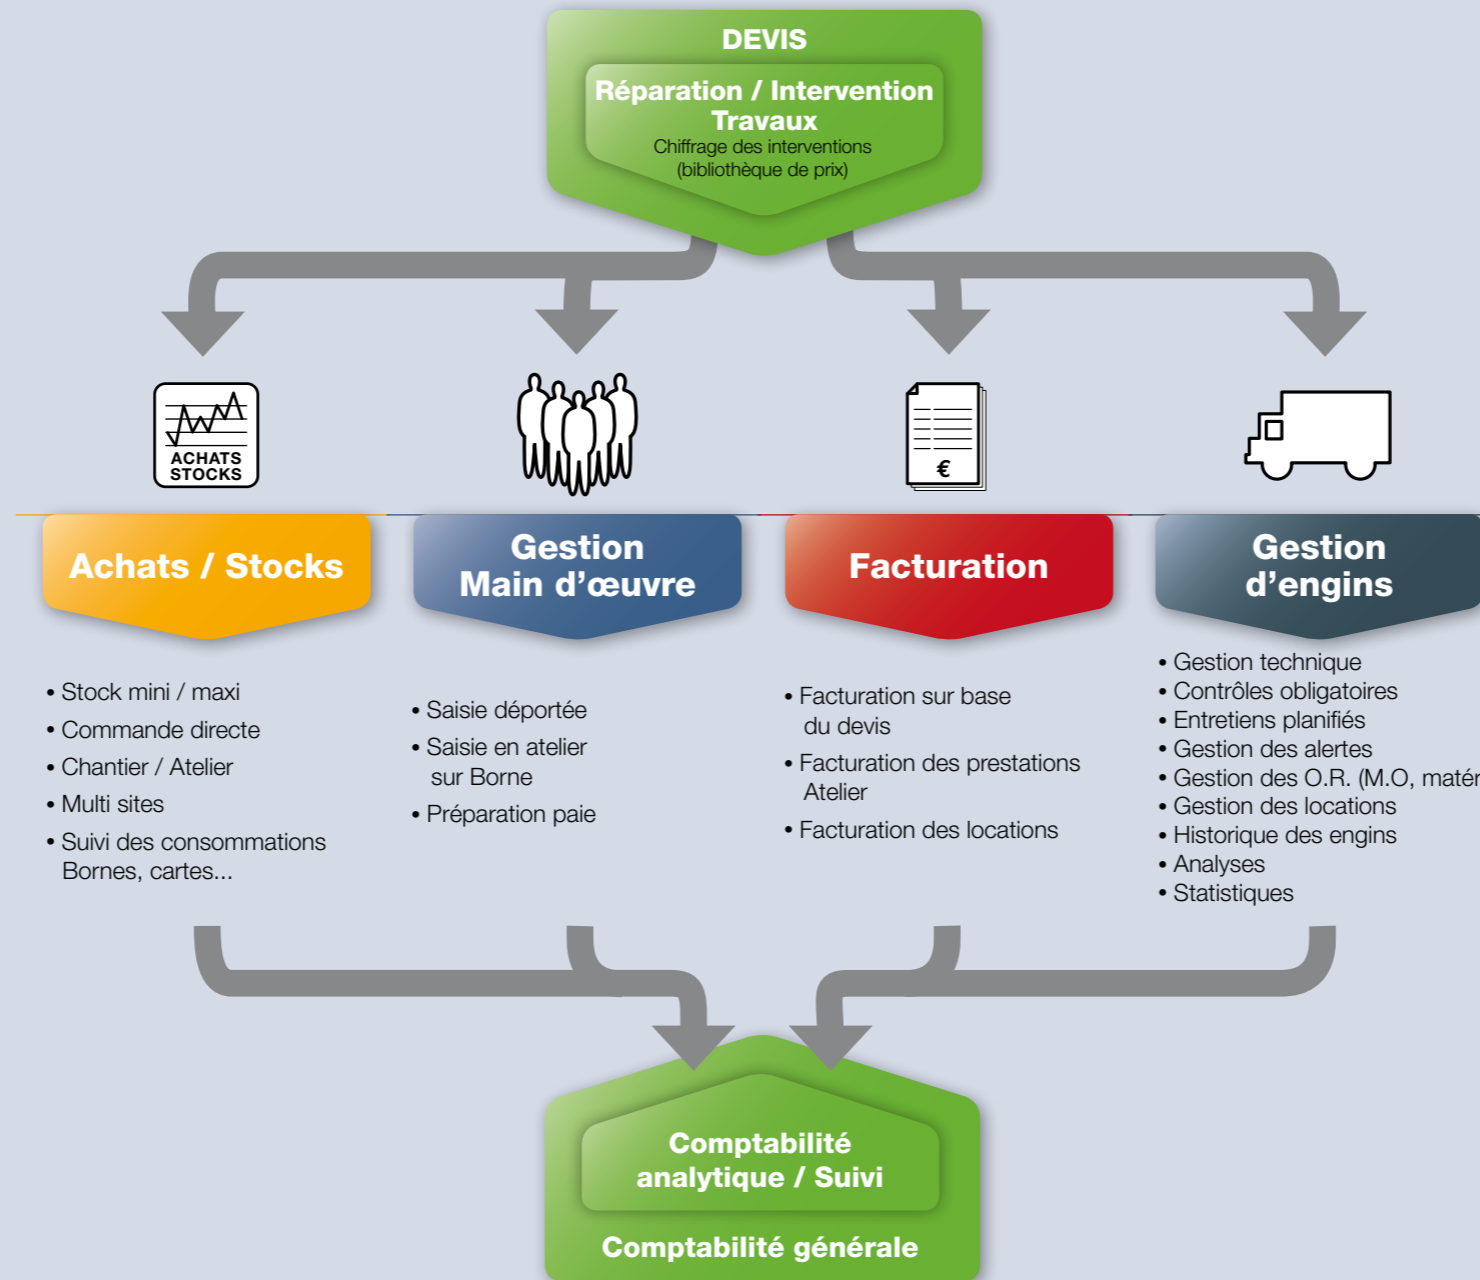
DEVIS

Réparation / Intervention Travaux
Chiffrage des interventions (bibliothèque de prix)

ACHATS STOCKS

€

Achats / Stocks

Gestion Main d'œuvre

Facturation

Gestion d'engins

• Stock mini / maxi
• Commande directe
• Chantier / Atelier
• Multi sites
• Suivi des consommations Bornes, cartes...

• Saisie déportée
• Saisie en atelier sur Borne
• Préparation paie

• Facturation sur base du devis
• Facturation des prestations Atelier
• Facturation des locations

• Gestion technique
• Contrôles obligatoires
• Entretiens planifiés
• Gestion des alertes
• Gestion des O.R. (M.O, matér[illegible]
• Gestion des locations
• Historique des engins
• Analyses
• Statistiques

Comptabilité analytique / Suivi

Comptabilité générale